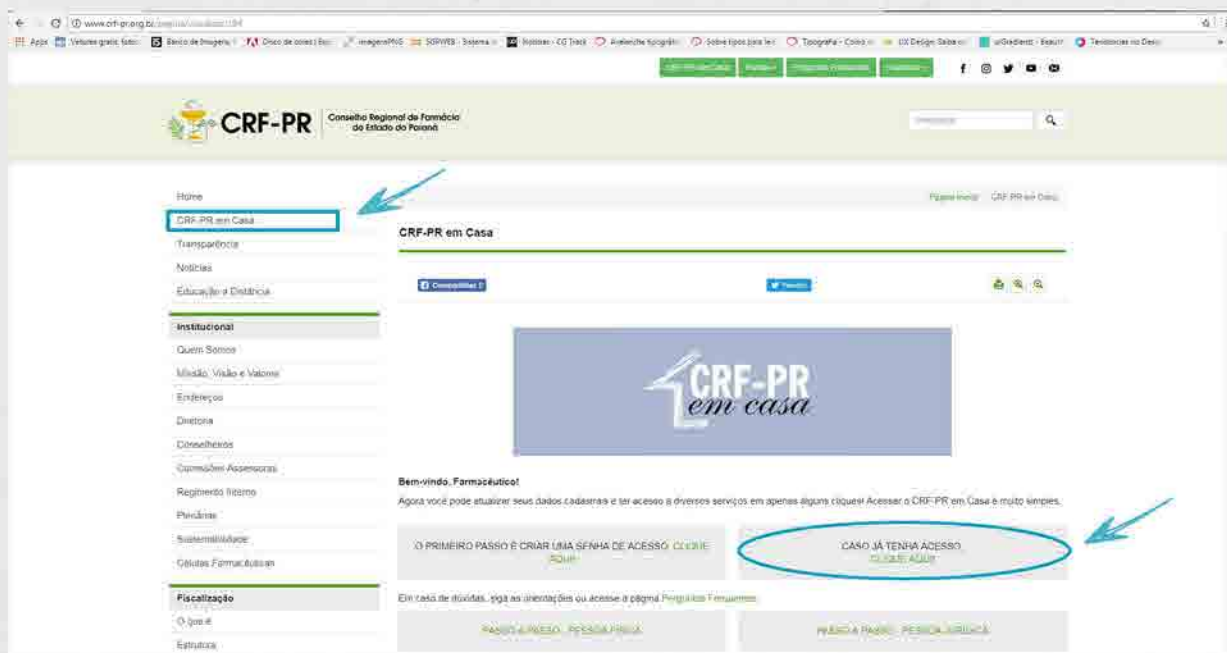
www.crf-pr.org.br/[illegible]

Apps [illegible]

f

CRF-PR Conselho Regional de Farmácia do Estado do Paraná

Pesquisar

Home
CRF-PR em Casa
Transparência
Notícias
Educação a Distância

Página Inicial CRF-PR em Casa

CRF-PR em Casa

Compartilhar 0
Tweetar

CRF-PR em casa

Institucional
Quem Somos
Missão, Visão e Valores
Endereços
Diretoria
Conselheiros
Comissões Assessoras
Regimento Interno
Plenárias
Sustentabilidade
Cédulas Farmacêuticas

Bem-vindo, Farmacêutico!
Agora você pode atualizar seus dados cadastrais e ter acesso a diversos serviços em apenas alguns cliques! Acessar o CRF-PR em Casa é muito simples.

O PRIMEIRO PASSO É CRIAR UMA SENHA DE ACESSO. CLIQUE AQUI!

CASO JÁ TENHA ACESSO CLIQUE AQUI!

Em caso de dúvidas, siga as orientações ou acesse a página Perguntas Frequentes.

PASSO A PASSO - PESSOA FÍSICA

PASSO A PASSO - PESSOA JURÍDICA

Fiscalização
O que é
Estrutura